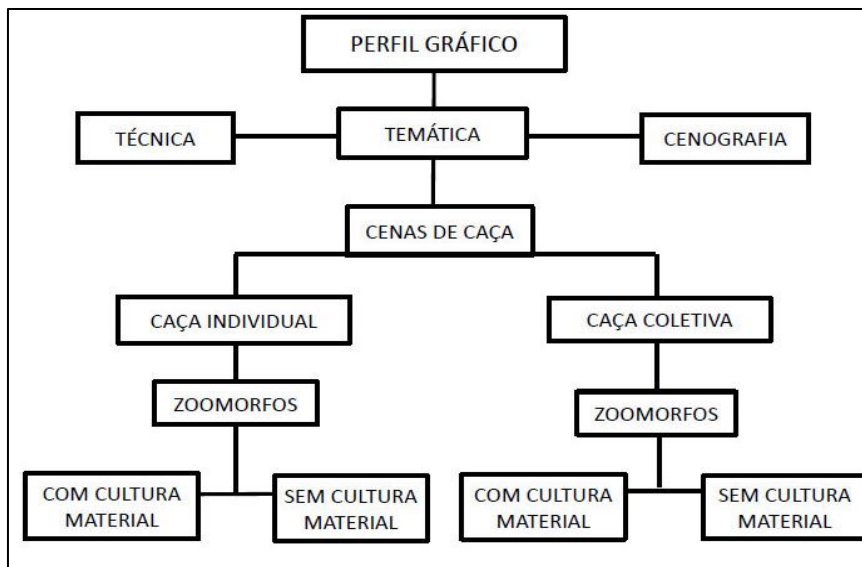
PERFIL GRÁFICO

TÉCNICA

TEMÁTICA

CENOGRAFIA

CENAS DE CAÇA

CAÇA INDIVIDUAL

CAÇA COLETIVA

ZOOMORFOS

ZOOMORFOS

COM CULTURA MATERIAL

SEM CULTURA MATERIAL

COM CULTURA MATERIAL

SEM CULTURA MATERIAL